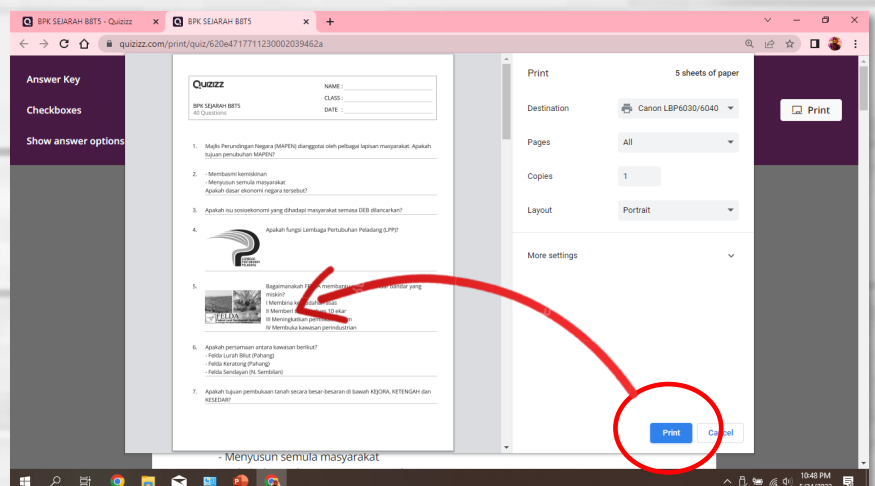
BPK SEJARAH B8T5 - Quizizz
BPK SEJARAH B8T5
quizizz.com/print/quiz/620e4717711230002039462a

Answer Key
Checkboxes
Show answer options

Quizizz
BPK SEJARAH B8T5
40 Questions
NAME :
CLASS :
DATE :

1. Majlis Perundingan Negara (MAPEN) dianggotai oleh pelbagai lapisan masyarakat. Apakah tujuan penubuhan MAPEN?

2. - Membasmi kemiskinan
- Menyusun semula masyarakat
Apakah dasar ekonomi negara tersebut?

3. Apakah isu sosioekonomi yang dihadapi masyarakat semasa DEB dilancarkan?

4. Apakah fungsi Lembaga Pertubuhan Peladang (LPP)?
LEMBAGA PERTUBUHAN PELADANG

5. Bagaimanakah FELDA membantu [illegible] bandar yang miskin?
I Membina k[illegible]
II Memberi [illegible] 10 ekar
III Meningkatkan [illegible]
IV Membuka kawasan perindustrian
FELDA

6. Apakah persamaan antara kawasan berikut?
- Felda Lurah Bilut (Pahang)
- Felda Keratong (Pahang)
- Felda Sendayan (N. Sembilan)

7. Apakah tujuan pembukaan tanah secara besar-besaran di bawah KEJORA, KETENGAH dan KESEDAR?

Print
5 sheets of paper
Destination
Canon LBP6030/6040
Pages
All
Copies
1
Layout
Portrait
More settings
Print
Cancel

Print

- Menyusun semula masyarakat

10:48 PM